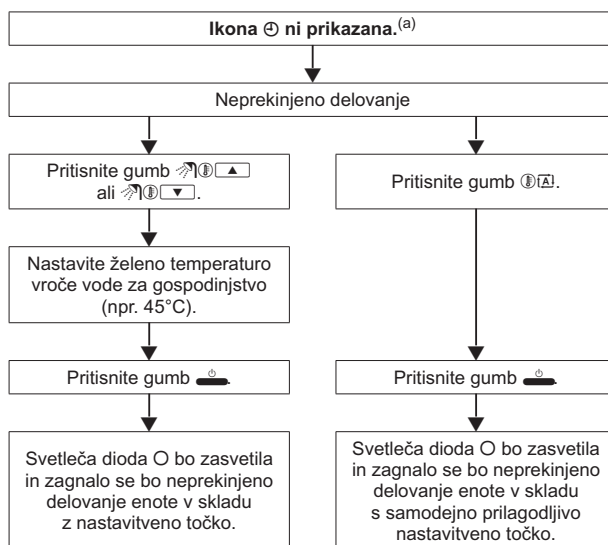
**Ikona ⊕ ni prikazana.**$^{(a)}$

Neprekinjeno delovanje

Pritisnite gumb ▲ ali ▼.

Nastavite želeno temperaturo vroče vode za gospodinjstvo (npr. 45°C).

Pritisnite gumb.

Svetleča dioda O bo zasvetila in zagnalo se bo neprekinjeno delovanje enote v skladu z nastavitveno točko.

Pritisnite gumb A.

Pritisnite gumb.

Svetleča dioda O bo zasvetila in zagnalo se bo neprekinjeno delovanje enote v skladu s samodejno prilagodljivo nastavitveno točko.